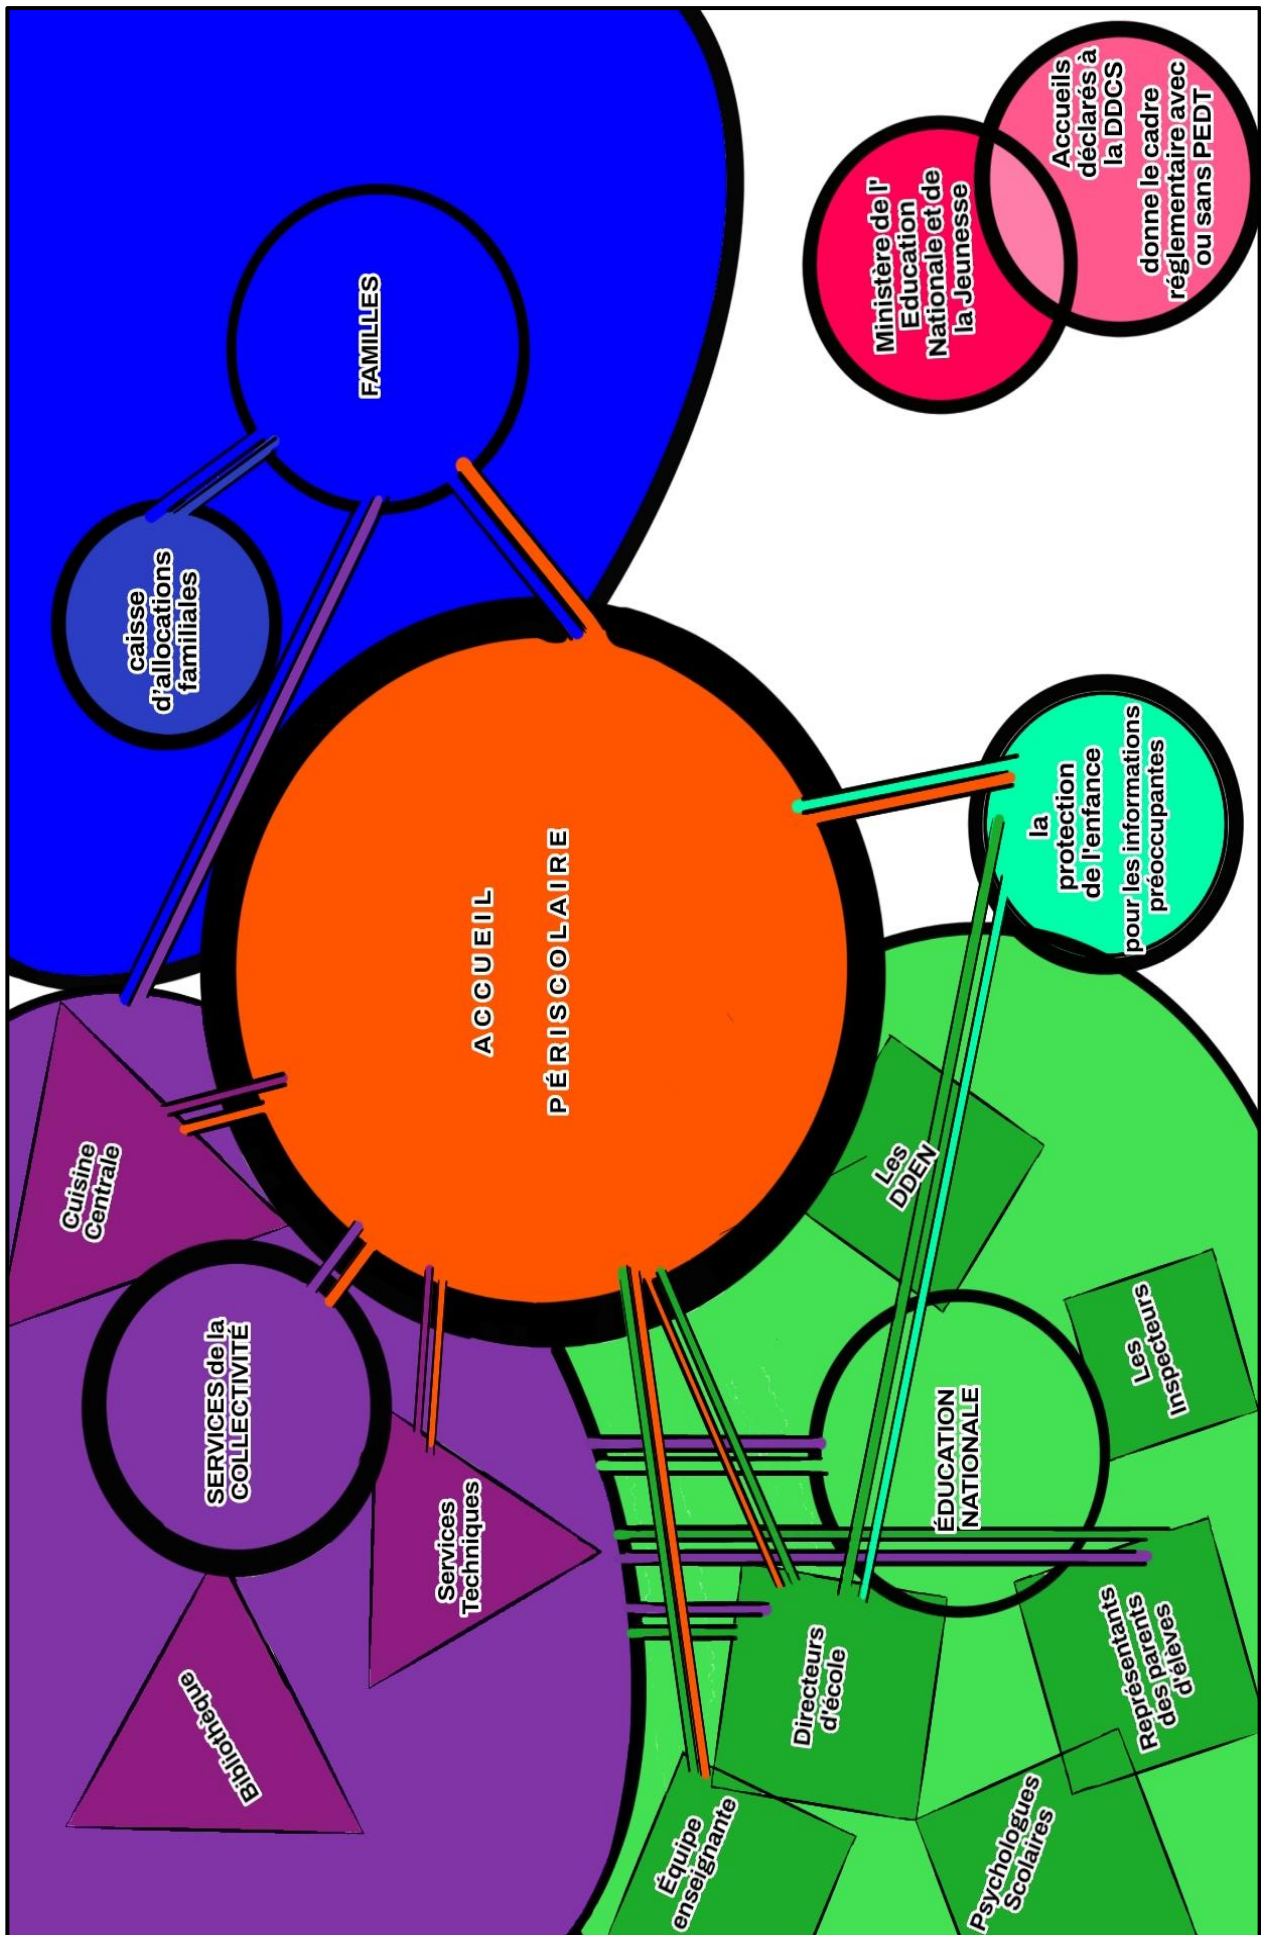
FAMILLES

caisse d'allocations familiales

Ministère de l' Education Nationale et de la Jeunesse

Accueils déclarés à la DDCS

donne le cadre réglementaire avec ou sans PEDT

ACCUEIL PÉRISCOLAIRE

la protection de l'enfance pour les informations préoccupantes

Cuisine Centrale

SERVICES de la COLLECTIVITÉ

Services Techniques

Bibliothèque

Les DDEN

Les inspecteurs

ÉDUCATION NATIONALE

Directeurs d'école

Représentants des parents d'élèves

Équipe enseignante

Psychologues Scolaires